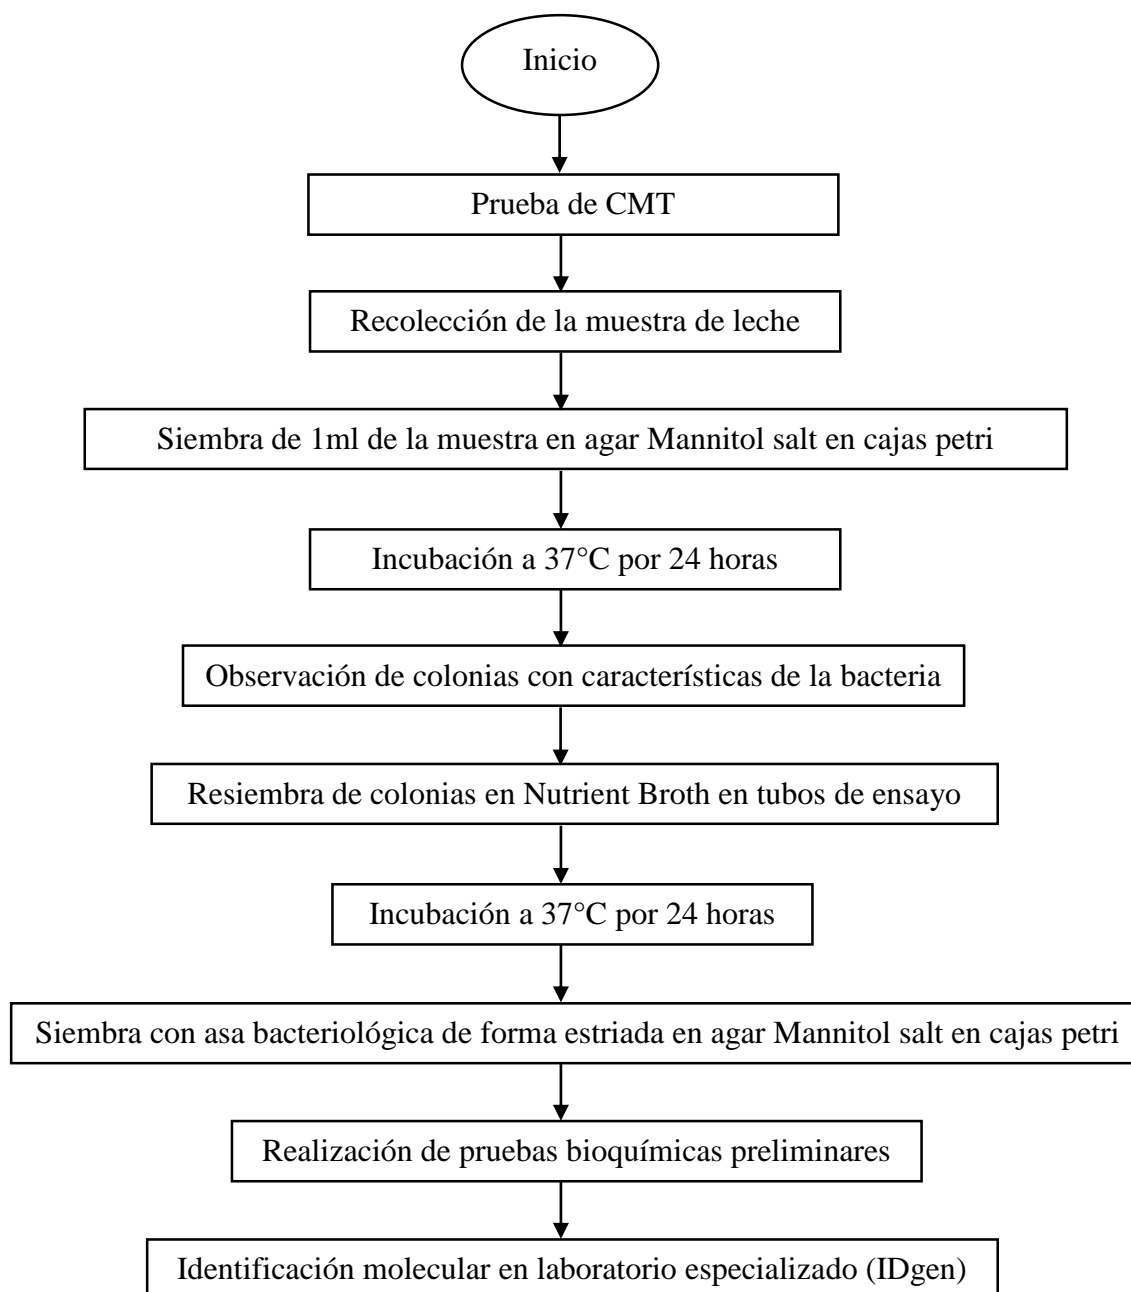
Inicio

Prueba de CMT

Recolección de la muestra de leche

Siembra de 1ml de la muestra en agar Mannitol salt en cajas petri

Incubación a 37°C por 24 horas

Observación de colonias con características de la bacteria

Resiembra de colonias en Nutrient Broth en tubos de ensayo

Incubación a 37°C por 24 horas

Siembra con asa bacteriológica de forma estriada en agar Mannitol salt en cajas petri

Realización de pruebas bioquímicas preliminares

Identificación molecular en laboratorio especializado (IDgen)